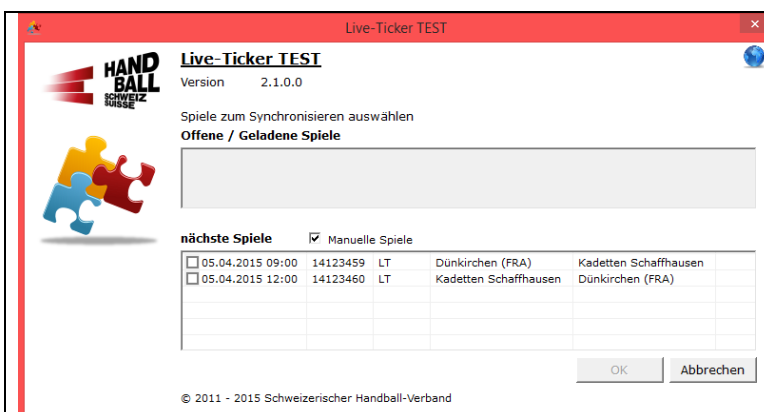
Live-Ticker TEST

HAND BALL SCHWEIZ SUISSE

Live-Ticker TEST
Version 2.1.0.0

Spiele zum Synchronisieren auswählen
Offene / Geladene Spiele

nächste Spiele
Manuelle Spiele

| | | | | |
|---|---|---|---|---|
| 05.04.2015 09:00 | 14123459 | LT | Dünkirchen (FRA) | Kadetten Schaffhausen |
| 05.04.2015 12:00 | 14123460 | LT | Kadetten Schaffhausen | Dünkirchen (FRA) |

OK
Abbrechen

© 2011 - 2015 Schweizerischer Handball-Verband